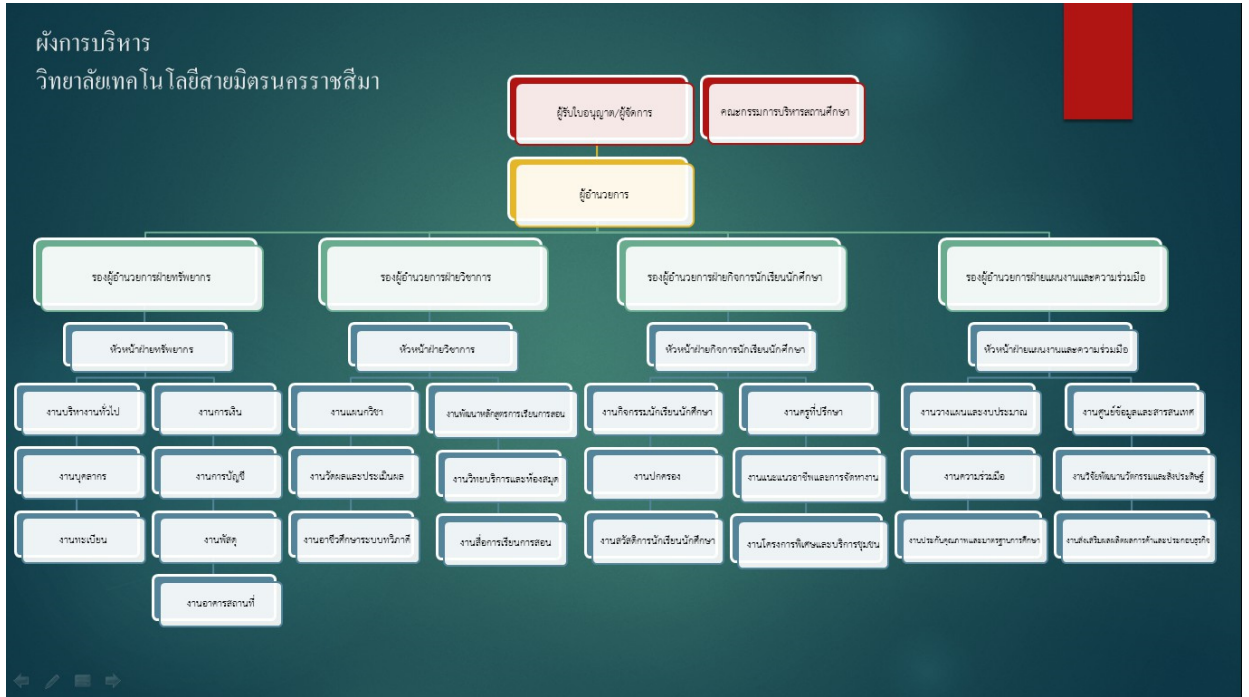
ผังการบริหาร
วิทยาลัยเทคโนโลยีสายมิตรนครราชสีมา

ผู้รับใบอนุญาต/ผู้จัดการ

คณะกรรมการบริหารสถานศึกษา

ผู้อำนวยการ

รองผู้อำนวยการฝ่ายทรัพยากร

หัวหน้าฝ่ายทรัพยากร

งานบริหารงานทั่วไป

งานบุคลากร

งานทะเบียน

งานการเงิน

งานการบัญชี

งานพัสดุ

งานอาคารสถานที่

รองผู้อำนวยการฝ่ายวิชาการ

หัวหน้าฝ่ายวิชาการ

งานแผนกวิชา

งานวัดผลและประเมินผล

งานอาชีวศึกษาระบบทวิภาคี

งานพัฒนาหลักสูตรการเรียนการสอน

งานวิทยบริการและห้องสมุด

งานสื่อการเรียนการสอน

รองผู้อำนวยการฝ่ายกิจการนักเรียนนักศึกษา

หัวหน้าฝ่ายกิจการนักเรียนนักศึกษา

งานกิจกรรมนักเรียนนักศึกษา

งานปกครอง

งานสวัสดิการนักเรียนนักศึกษา

งานครูที่ปรึกษา

งานแนะแนวอาชีพและการจัดหางาน

งานโครงการพิเศษและบริการชุมชน

รองผู้อำนวยการฝ่ายแผนงานและความร่วมมือ

หัวหน้าฝ่ายแผนงานและความร่วมมือ

งานวางแผนและงบประมาณ

งานความร่วมมือ

งานประกันคุณภาพและมาตรฐานการศึกษา

งานศูนย์ข้อมูลและสารสนเทศ

งานวิจัยพัฒนานวัตกรรมและสิ่งประดิษฐ์

งานส่งเสริมผลิตผลการค้าและประกอบธุรกิจ